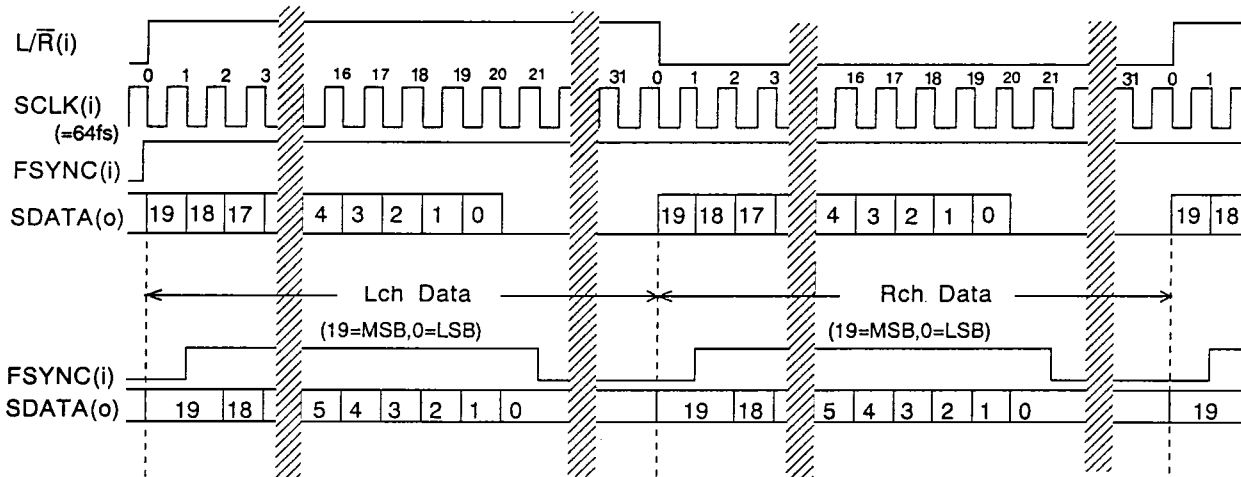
$L/\overline{R}(i)$

0 1 2 3 16 17 18 19 20 21 31 0 1 2 3 16 17 18 19 20 21 31 0 1

SCLK(i)
(=64fs)

FSYNC(i)

SDATA(o) 19 18 17 4 3 2 1 0 19 18 17 4 3 2 1 0 19 18

Lch Data
(19=MSB,0=LSB)

Rch Data
(19=MSB,0=LSB)

FSYNC(i)

SDATA(o) 19 18 5 4 3 2 1 0 19 18 5 4 3 2 1 0 19